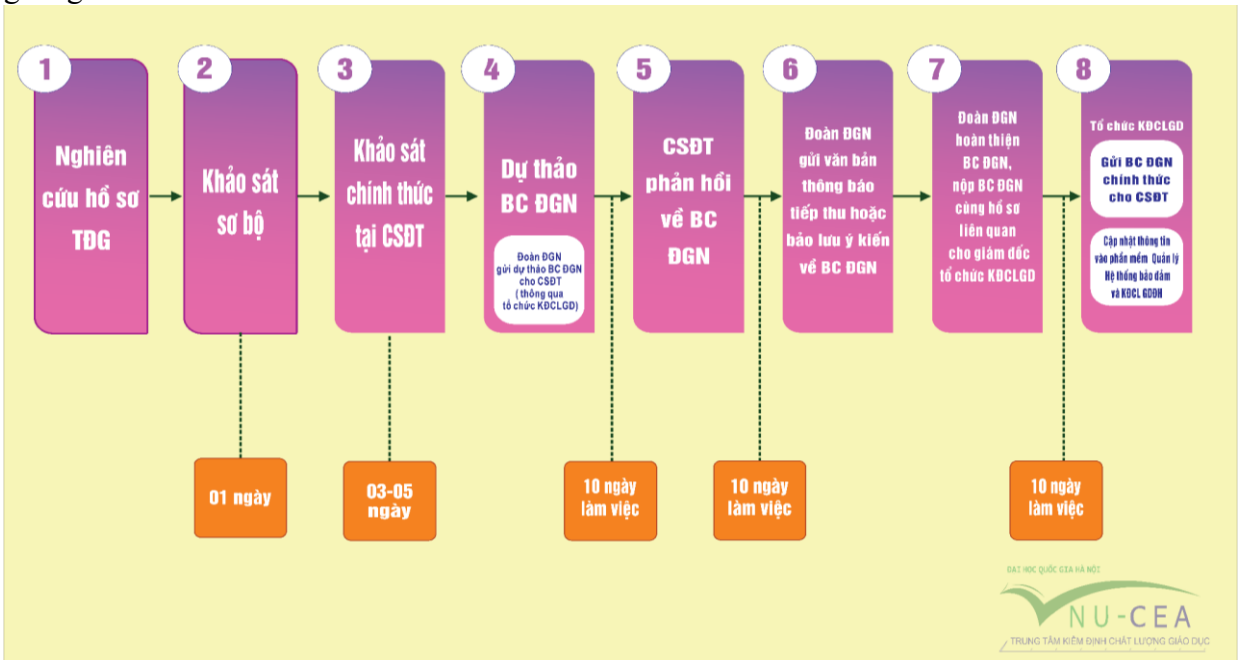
1
Nghiên cứu hồ sơ TĐG

2
Khảo sát sơ bộ

3
Khảo sát chính thức tại CSĐT

4
Dự thảo BC ĐGN

Đoàn ĐGN gửi dự thảo BC ĐGN cho CSĐT (thông qua tổ chức KĐCLGD)

5
CSĐT phản hồi về BC ĐGN

6
Đoàn ĐGN gửi văn bản thông báo tiếp thu hoặc bảo lưu ý kiến về BC ĐGN

7
Đoàn ĐGN hoàn thiện BC ĐGN, nộp BC ĐGN cùng hồ sơ liên quan cho giám đốc tổ chức KĐCLGD

8
Tổ chức KĐCLGD

Gửi BC ĐGN chính thức cho CSĐT

Cập nhật thông tin vào phần mềm Quản lý Hệ thống bảo đảm và KĐCL GDĐH

01 ngày

03-05 ngày

10 ngày làm việc

10 ngày làm việc

10 ngày làm việc

ĐẠI HỌC QUỐC GIA HÀ NỘI
VNU-CEA
TRUNG TÂM KIỂM ĐỊNH CHẤT LƯỢNG GIÁO DỤC